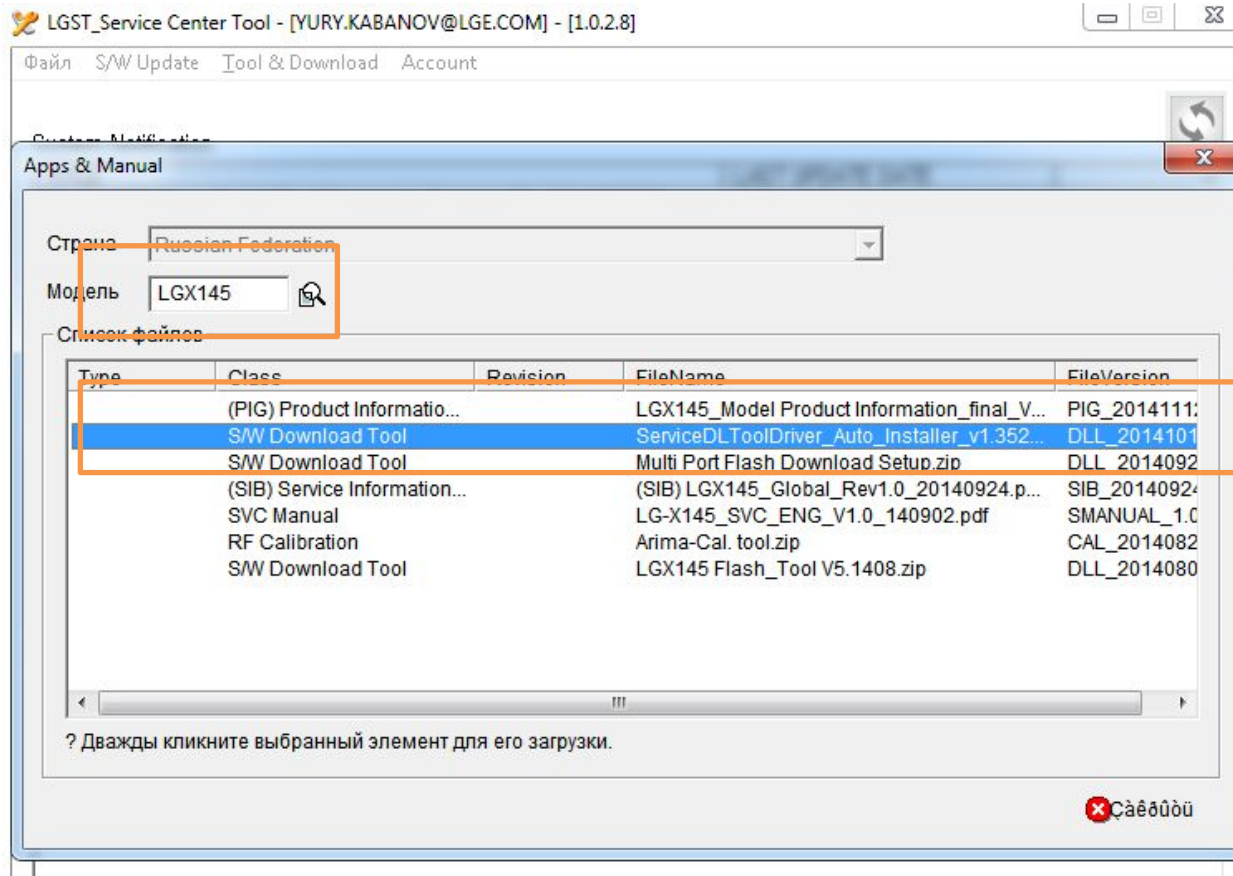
LGST_Service Center Tool - [YURY.KABANOV@LGE.COM] - [1.0.2.8]

Файл S/W Update Tool & Download Account

System Notification

Apps & Manual

Страна Russian Federation

Модель LGX145

Список файлов

| Type | Class | Revision | FileName | FileVersion |
|---|---|---|---|---|
| | (PIG) Product Informatio... | | LGX145_Model Product Information_final_V... | PIG_2014111 |
| | S/W Download Tool | | ServiceDLToolDriver_Auto_Installer_v1.352... | DLL_2014101 |
| | S/W Download Tool | | Multi Port Flash Download Setup.zip | DLL_2014092 |
| | (SIB) Service Information... | | (SIB) LGX145_Global_Rev1.0_20140924.p... | SIB_2014092 |
| | SVC Manual | | LG-X145_SVC_ENG_V1.0_140902.pdf | SMANUAL_1.0 |
| | RF Calibration | | Arima-Cal. tool.zip | CAL_2014082 |
| | S/W Download Tool | | LGX145 Flash_Tool V5.1408.zip | DLL_2014080 |

? Дважды кликните выбранный элемент для его загрузки.

Çàêðûòü